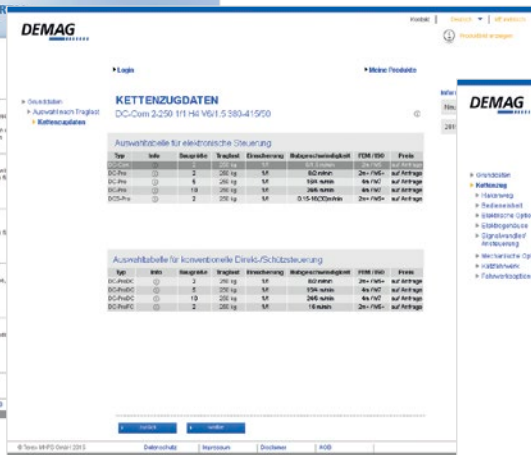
DEMAG

Kontakt | Deutsch | Alf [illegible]

Produktliste anzeigen

▸ Login

▸ Meine Produkte

▸ Grunddaten
▸ Auswahl nach Traglast
▸ Kettenzugdaten

KETTENZUGDATEN

DC-Com 2-250 1/1 H4 V6/1.5 380-415/50

Auswahltabelle für elektronische Steuerung

| Typ | Info | Baugröße | Traglast | Einscherung | Hubgeschwindigkeit | FEM / ISO | Preis |
|---|---|---|---|---|---|---|---|
| DC-Com | ⓘ | 2 | 250 kg | 1/1 | 6/1,5 m/min | 2m / M5 | auf Anfrage |
| DC-Pro | ⓘ | 2 | 250 kg | 1/1 | 8/2 m/min | 2m / M5 | auf Anfrage |
| DC-Pro | ⓘ | 5 | 250 kg | 1/1 | 16/4 m/min | 4m / M7 | auf Anfrage |
| DC-Pro | ⓘ | 10 | 250 kg | 1/1 | 24/6 m/min | 4m / M7 | auf Anfrage |
| DCS-Pro | ⓘ | 2 | 250 kg | 1/1 | 0,15-16/20 m/min | 2m / M5 | auf Anfrage |

Auswahltabelle für konventionelle Direkt-/Schützsteuerung

| Typ | Info | Baugröße | Traglast | Einscherung | Hubgeschwindigkeit | FEM / ISO | Preis |
|---|---|---|---|---|---|---|---|
| DC-ProDC | ⓘ | 2 | 250 kg | 1/1 | 8/2 m/min | 2m / M5 | auf Anfrage |
| DC-ProDC | ⓘ | 5 | 250 kg | 1/1 | 16/4 m/min | 4m / M7 | auf Anfrage |
| DC-ProDC | ⓘ | 10 | 250 kg | 1/1 | 24/6 m/min | 4m / M7 | auf Anfrage |
| DC-ProDC | ⓘ | 2 | 250 kg | 1/1 | 16 m/min | 2m / M5 | auf Anfrage |

▸ zurück ▸ weiter

© Terex MHPS GmbH 2013 | Datenschutz | Impressum | Disclaimer | AGB

DEMAG

▸ Grunddaten
▸ Kettenzug
▸ Hakenweg
▸ Bedienseitei
▸ Elektrische Optio
▸ Elektrogehäuse
▸ Signalwandler/ Ansteuerung
▸ Mechanische Op
▸ Kettenwerte
▸ Fahrwerksoption